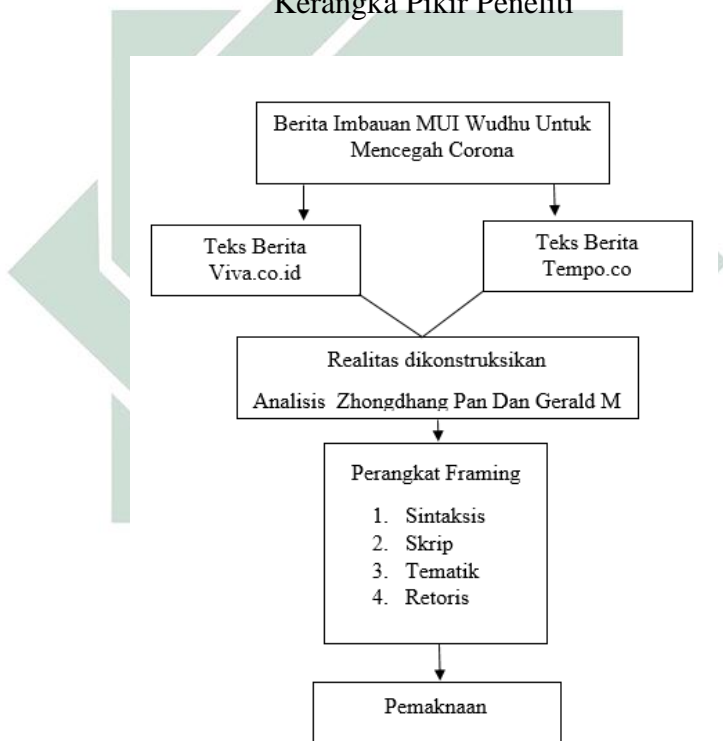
Kerangka Pikir Peneliti

Berita Imbauan MUI Wudhu Untuk Mencegah Corona

Teks Berita Viva.co.id

Teks Berita Tempo.co

Realitas dikonstruksikan

Analisis Zhongdhang Pan Dan Gerald M

Perangkat Framing

1. Sintaksis
2. Skrip
3. Tematik
4. Retoris

Pemaknaan